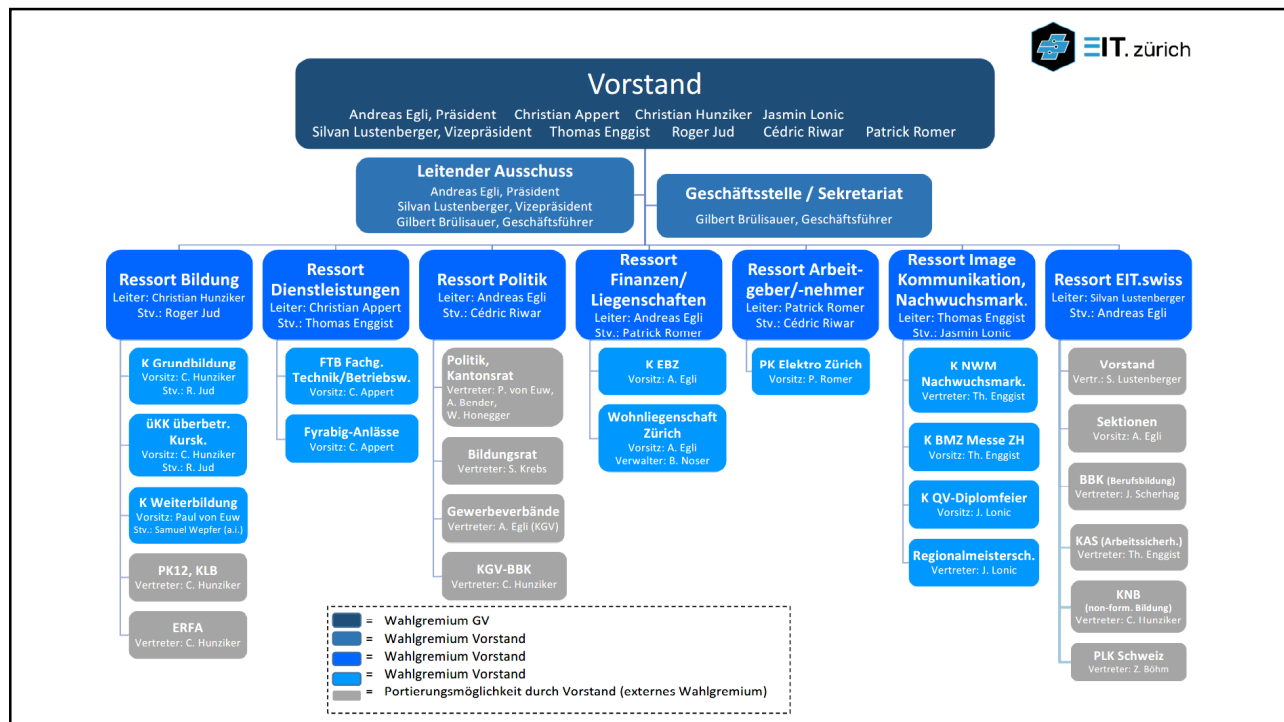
EIT. zürich

Vorstand
Andreas Egli, Präsident Christian Appert Christian Hunziker Jasmin Lonic
Silvan Lustenberger, Vizepräsident Thomas Enggist Roger Jud Cédric Riwar Patrick Romer

Leitender Ausschuss
Andreas Egli, Präsident
Silvan Lustenberger, Vizepräsident
Gilbert Brülisauer, Geschäftsführer

Geschäftsstelle / Sekretariat
Gilbert Brülisauer, Geschäftsführer

Ressort Bildung
Leiter: Christian Hunziker
Stv.: Roger Jud

K Grundbildung
Vorsitz: C. Hunziker
Stv.: R. Jud

üKK überbetr. Kursk.
Vorsitz: C. Hunziker
Stv.: R. Jud

K Weiterbildung
Vorsitz: Paul von Euw
Stv.: Samuel Wepfer (a.i.)

PK12, KLB
Vertreter: C. Hunziker

ERFA
Vertreter: C. Hunziker

Ressort Dienstleistungen
Leiter: Christian Appert
Stv.: Thomas Enggist

FTB Fachg. Technik/Betriebsw.
Vorsitz: C. Appert

Fyrabig-Anlässe
Vorsitz: C. Appert

Ressort Politik
Leiter: Andreas Egli
Stv.: Cédric Riwar

Politik, Kantonsrat
Vertreter: P. von Euw, A. Bender, W. Honegger

Bildungsrat
Vertreter: S. Krebs

Gewerbeverbände
Vertreter: A. Egli (KGV)

KGV-BBK
Vertreter: C. Hunziker

Ressort Finanzen/ Liegenschaften
Leiter: Andreas Egli
Stv.: Patrick Romer

K EBZ
Vorsitz: A. Egli

Wohnliegenschaft Zürich
Vorsitz: A. Egli
Verwalter: B. Noser

Ressort Arbeitgeber/-nehmer
Leiter: Patrick Romer
Stv.: Cédric Riwar

PK Elektro Zürich
Vorsitz: P. Romer

Ressort Image Kommunikation, Nachwuchsmark.
Leiter: Thomas Enggist
Stv.: Jasmin Lonic

K NWM Nachwuchsmark.
Vertreter: Th. Enggist

K BMZ Messe ZH
Vorsitz: Th. Enggist

K QV-Diplomfeier
Vorsitz: J. Lonic

Regionalmeistersch.
Vertreter: J. Lonic

Ressort EIT.swiss
Leiter: Silvan Lustenberger
Stv.: Andreas Egli

Vorstand
Vertr.: S. Lustenberger

Sektionen
Vorsitz: A. Egli

BBK (Berufsbildung)
Vertreter: J. Scherhag

KAS (Arbeitssicherh.)
Vertreter: Th. Enggist

KNB (non-form. Bildung)
Vertreter: C. Hunziker

PLK Schweiz
Vertreter: Z. Böhm

= Wahlgremium GV
= Wahlgremium Vorstand
= Wahlgremium Vorstand
= Wahlgremium Vorstand
= Portierungsmöglichkeit durch Vorstand (externes Wahlgremium)